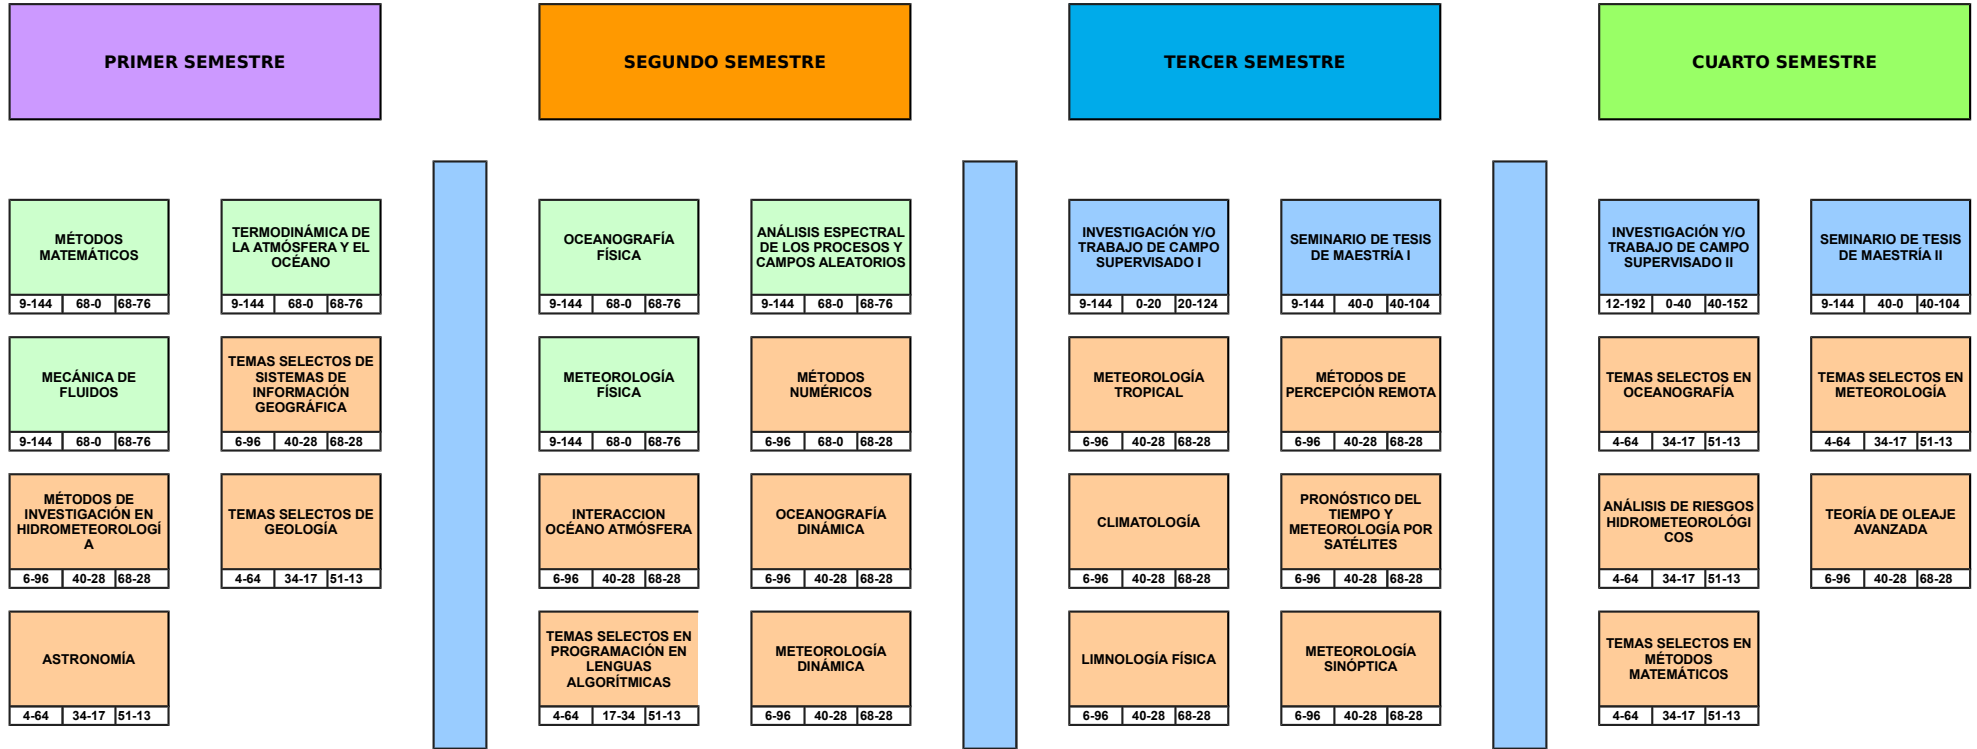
PRIMER SEMESTRE

SEGUNDO SEMESTRE

TERCER SEMESTRE

CUARTO SEMESTRE

MÉTODOS MATEMÁTICOS
9-144 | 68-0 | 68-76

TERMODINÁMICA DE LA ATMÓSFERA Y EL OCÉANO
9-144 | 68-0 | 68-76

MECÁNICA DE FLUIDOS
9-144 | 68-0 | 68-76

TEMAS SELECTOS DE SISTEMAS DE INFORMACIÓN GEOGRÁFICA
6-96 | 40-28 | 68-28

MÉTODOS DE INVESTIGACIÓN EN HIDROMETEOROLOGÍA
6-96 | 40-28 | 68-28

TEMAS SELECTOS DE GEOLOGÍA
4-64 | 34-17 | 51-13

ASTRONOMÍA
4-64 | 34-17 | 51-13

OCEANOGRAFÍA FÍSICA
9-144 | 68-0 | 68-76

ANÁLISIS ESPECTRAL DE LOS PROCESOS Y CAMPOS ALEATORIOS
9-144 | 68-0 | 68-76

METEOROLOGÍA FÍSICA
9-144 | 68-0 | 68-76

MÉTODOS NUMÉRICOS
6-96 | 68-0 | 68-28

INTERACCION OCÉANO ATMÓSFERA
6-96 | 40-28 | 68-28

OCEANOGRAFÍA DINÁMICA
6-96 | 40-28 | 68-28

TEMAS SELECTOS EN PROGRAMACIÓN EN LENGUAS ALGORÍTMICAS
4-64 | 17-34 | 51-13

METEOROLOGÍA DINÁMICA
6-96 | 40-28 | 68-28

INVESTIGACIÓN Y/O TRABAJO DE CAMPO SUPERVISADO I
9-144 | 0-20 | 20-124

SEMINARIO DE TESIS DE MAESTRÍA I
9-144 | 40-0 | 40-104

METEOROLOGÍA TROPICAL
6-96 | 40-28 | 68-28

MÉTODOS DE PERCEPCIÓN REMOTA
6-96 | 40-28 | 68-28

CLIMATOLOGÍA
6-96 | 40-28 | 68-28

PRONÓSTICO DEL TIEMPO Y METEOROLOGÍA POR SATÉLITES
6-96 | 40-28 | 68-28

LIMNOLOGÍA FÍSICA
6-96 | 40-28 | 68-28

METEOROLOGÍA SINÓPTICA
6-96 | 40-28 | 68-28

INVESTIGACIÓN Y/O TRABAJO DE CAMPO SUPERVISADO II
12-192 | 0-40 | 40-152

SEMINARIO DE TESIS DE MAESTRÍA II
9-144 | 40-0 | 40-104

TEMAS SELECTOS EN OCEANOGRAFÍA
4-64 | 34-17 | 51-13

TEMAS SELECTOS EN METEOROLOGÍA
4-64 | 34-17 | 51-13

ANÁLISIS DE RIESGOS HIDROMETEOROLÓGICOS
4-64 | 34-17 | 51-13

TEORÍA DE OLEAJE AVANZADA
6-96 | 40-28 | 68-28

TEMAS SELECTOS EN MÉTODOS MATEMÁTICOS
4-64 | 34-17 | 51-13